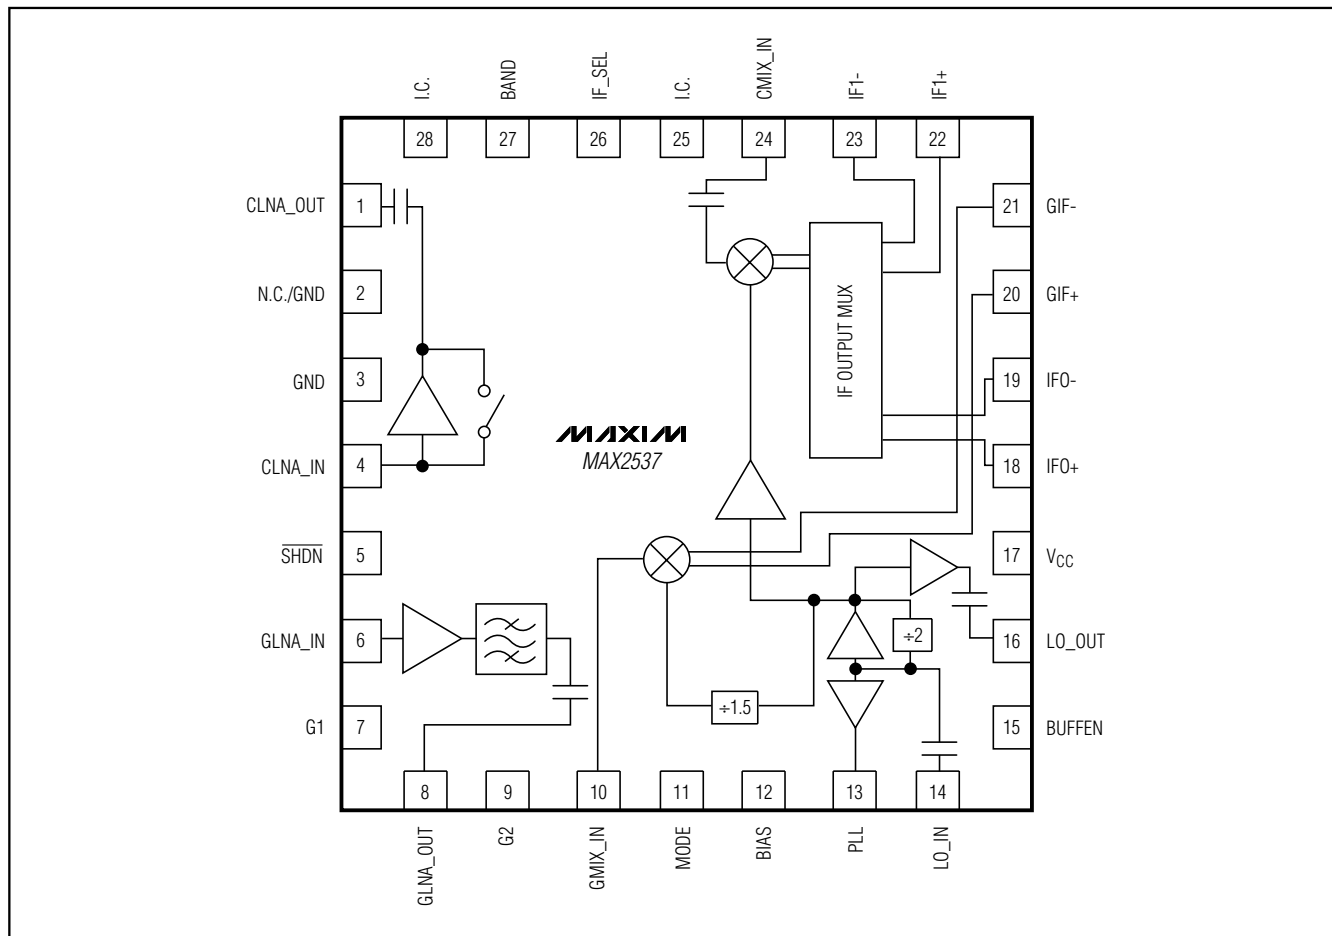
I.C.
BAND
IF_SEL
I.C.
CMIX_IN
IF1-
IF1+

28
27
26
25
24
23
22

CLNA_OUT
1
N.C./GND
2
GND
3
CLNA_IN
4
$\overline{SHDN}$
5
GLNA_IN
6
G1
7

21
GIF-
20
GIF+
19
IFO-
18
IFO+
17
$V_{CC}$
16
LO_OUT
15
BUFFEN

IF OUTPUT MUX

MAXIM
MAX2537

÷2
÷1.5

8
9
10
11
12
13
14

GLNA_OUT
G2
GMIX_IN
MODE
BIAS
PLL
LO_IN